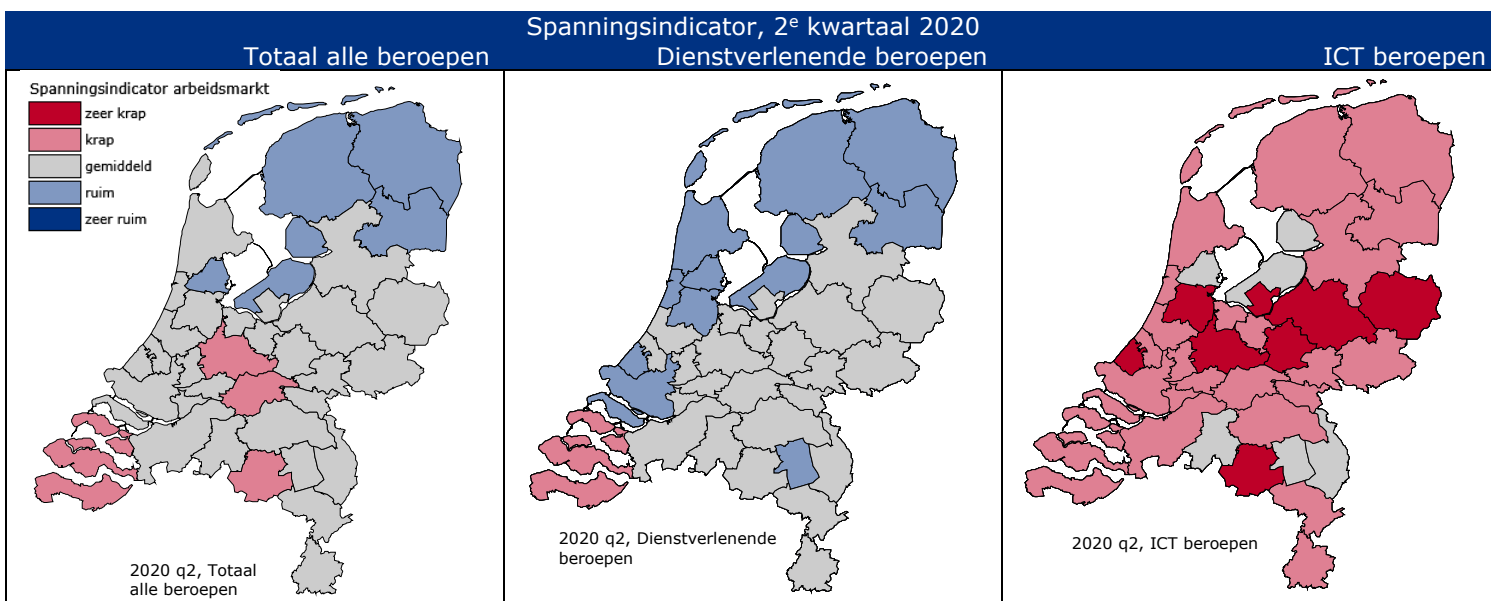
Spanningsindicator, 2$^e$ kwartaal 2020

Totaal alle beroepen

Spanningsindicator arbeidsmarkt
zeer krap
krap
gemiddeld
ruim
zeer ruim

2020 q2, Totaal alle beroepen

Dienstverlenende beroepen

2020 q2, Dienstverlenende beroepen

ICT beroepen

2020 q2, ICT beroepen